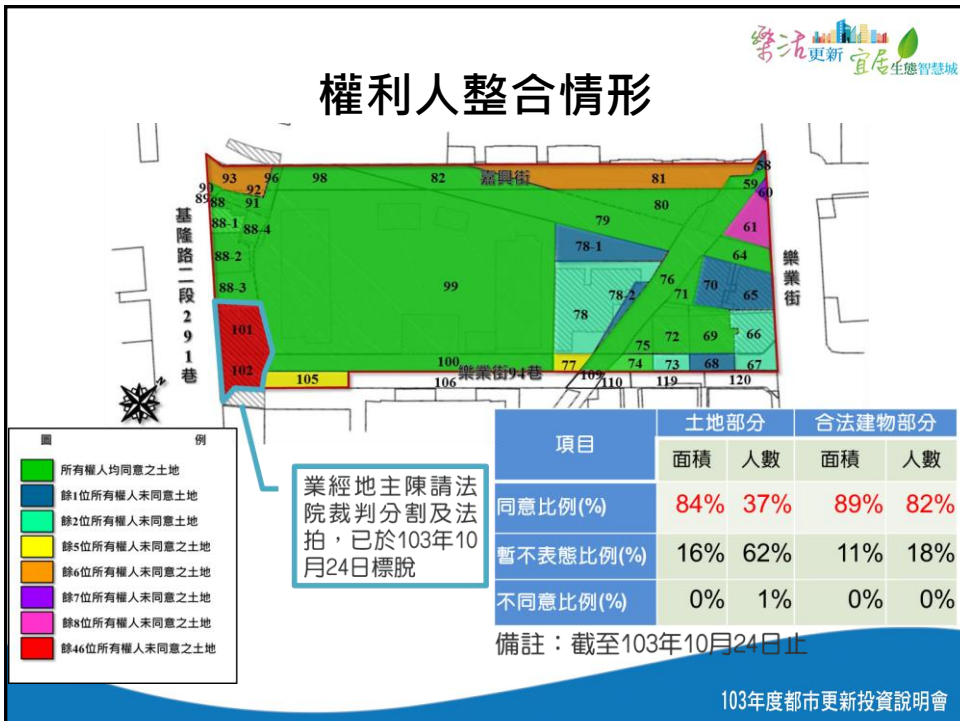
樂活更新 宜居生態智慧城

權利人整合情形

嘉興街
基隆路二段291巷
樂業街
樂業街94巷

93 92 96 98 82 81 58 59 60 90 89 88 91 80 61 88-1 88-4 79 78-1 88-2 64 76 70 99 71 65 88-3 78-2 78 101 72 69 66 75 100 102 77 74 73 68 67 109 110 119 120 105 106

圖例
所有權人均同意之土地
餘1位所有權人未同意之土地
餘2位所有權人未同意之土地
餘5位所有權人未同意之土地
餘6位所有權人未同意之土地
餘7位所有權人未同意之土地
餘8位所有權人未同意之土地
餘46位所有權人未同意之土地

業經地主陳請法院裁判分割及法拍，已於103年10月24日標脫

| 項目 | 土地部分 | | 合法建物部分 | |
|---|---|---|---|---|
| | 面積 | 人數 | 面積 | 人數 |
| 同意比例(%) | 84% | 37% | 89% | 82% |
| 暫不表態比例(%) | 16% | 62% | 11% | 18% |
| 不同意比例(%) | 0% | 1% | 0% | 0% |

備註：截至103年10月24日止

103年度都市更新投資說明會